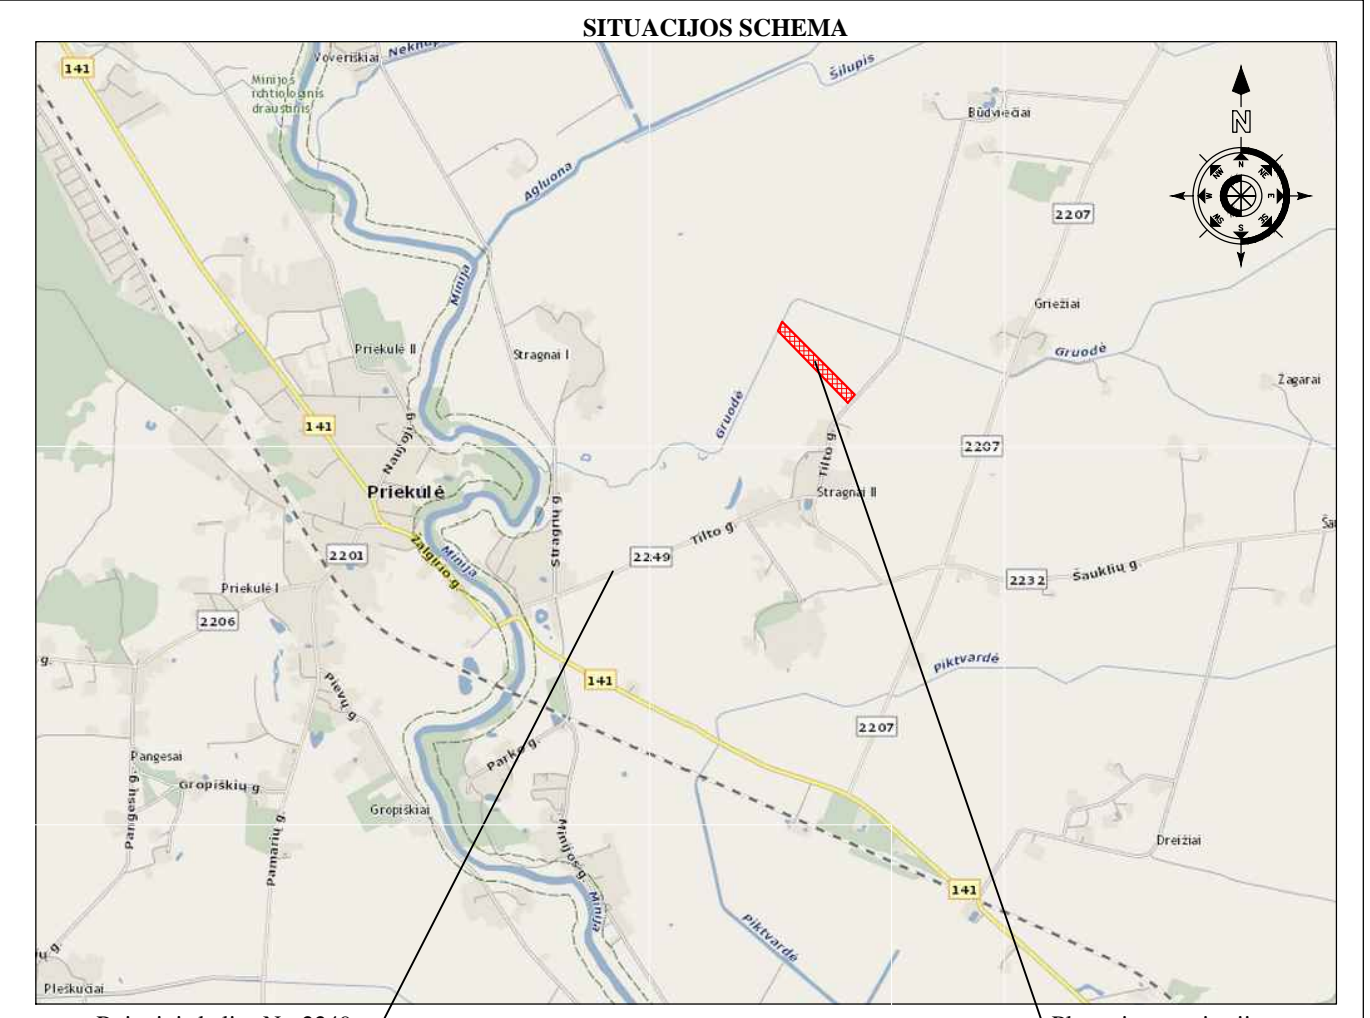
SITUACIJOS SCHEMA

141
Voveriškiai
Nekn
Minijos ichtiologinis draustinis
Šilupis
Agluona
Būdviečiai
N
2207
Griežiai
Gruodė
Žagarai
Minija
Priekulė II
Stragnai I
Gruodė
141
Naujoji g.
Tilto g.
2207
Priekulė
Stragnai II
Sergų g.
2201
Žalgirio g.
Minija
2249
Tilto g.
2232
Šaulių g.
Priekulė I
2206
g.
Piktvardė
141
Pievų g.
2207
Pangesai
Parko g.
Gropiškių g.
Pangesų g.
Gropiškiai
Pamarių g.
Minijos g.
Minija
Dreižiai
141
Piktvardė
Pleškučiai
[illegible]